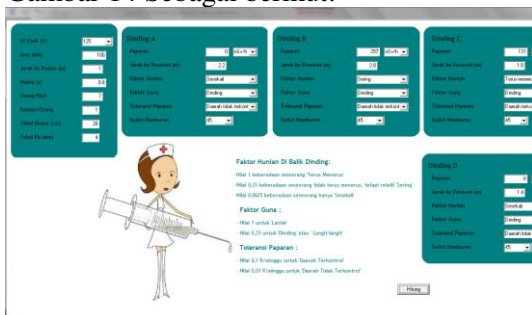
Gambar 14 sebagai berikut:

kV Puncak (kV) 125
Arus (mA) 100
Jarak ke Pasien (m)
Waktu (s) 0,8
Orang/Hari 7
Ekspose/Orang 1
Tebal Beton (cm) 20
Tebal Pb (mm) 4

Dinding A
Paparan 0 mSv/h
Jarak ke Personel (m) 2,2
Faktor Hunian Sesekali
Faktor Guna Dinding
Toleransi Paparan Daerah tidak terkont
Sudut Hamburan 45

Dinding B
Paparan 257 mSv/h
Jarak ke Personel (m) 2,0
Faktor Hunian Sering
Faktor Guna Dinding
Toleransi Paparan Daerah tidak terkont
Sudut Hamburan 45

Dinding C
Paparan 133
Jarak ke Personel (m) 1,0
Faktor Hunian Terus-menerus
Faktor Guna Dinding
Toleransi Paparan Daerah tidak
Sudut Hamburan 45

Faktor Hunian Di Balik Dinding:
- Nilai 1 keberadaan seseorang 'Terus Menerus'
- Nilai 0,25 keberadaan seseorang tidak terus menerus, tetapi relatif 'Sering'
- Nilai 0,0625 keberadaan seseorang hanya 'Sesekali'

Faktor Guna :
- Nilai 1 untuk 'Lantai'
- Nilai 0,25 untuk 'Dinding' atau ' Langit-langit'

Toleransi Paparan :
- Nilai 0,1 R/minggu untuk 'Daerah Terkontrol'
- Nilai 0,01 R/minggu untuk 'Daerah Tidak Terkontrol'

Dinding D
Paparan 0
Jarak ke Personel (m) 1,4
Faktor Hunian Sesekali
Faktor Guna Dinding
Toleransi Paparan Daerah tidak
Sudut Hamburan 45

Hitung